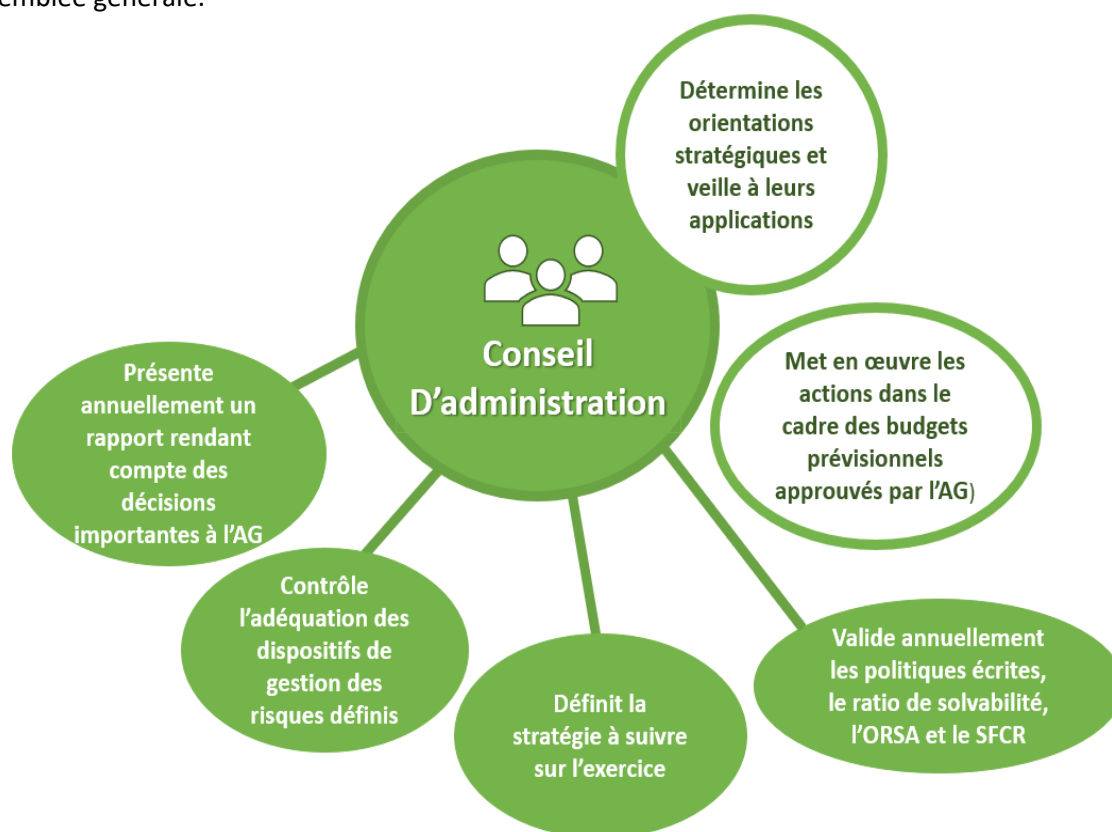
emblée générale.

Détermine les orientations stratégiques et veille à leurs applications

Conseil D'administration

Présente annuellement un rapport rendant compte des décisions importantes à l'AG

Met en œuvre les actions dans le cadre des budgets prévisionnels approuvés par l'AG)

Contrôle l'adéquation des dispositifs de gestion des risques définis

Définit la stratégie à suivre sur l'exercice

Valide annuellement les politiques écrites, le ratio de solvabilité, l'ORSA et le SFCR